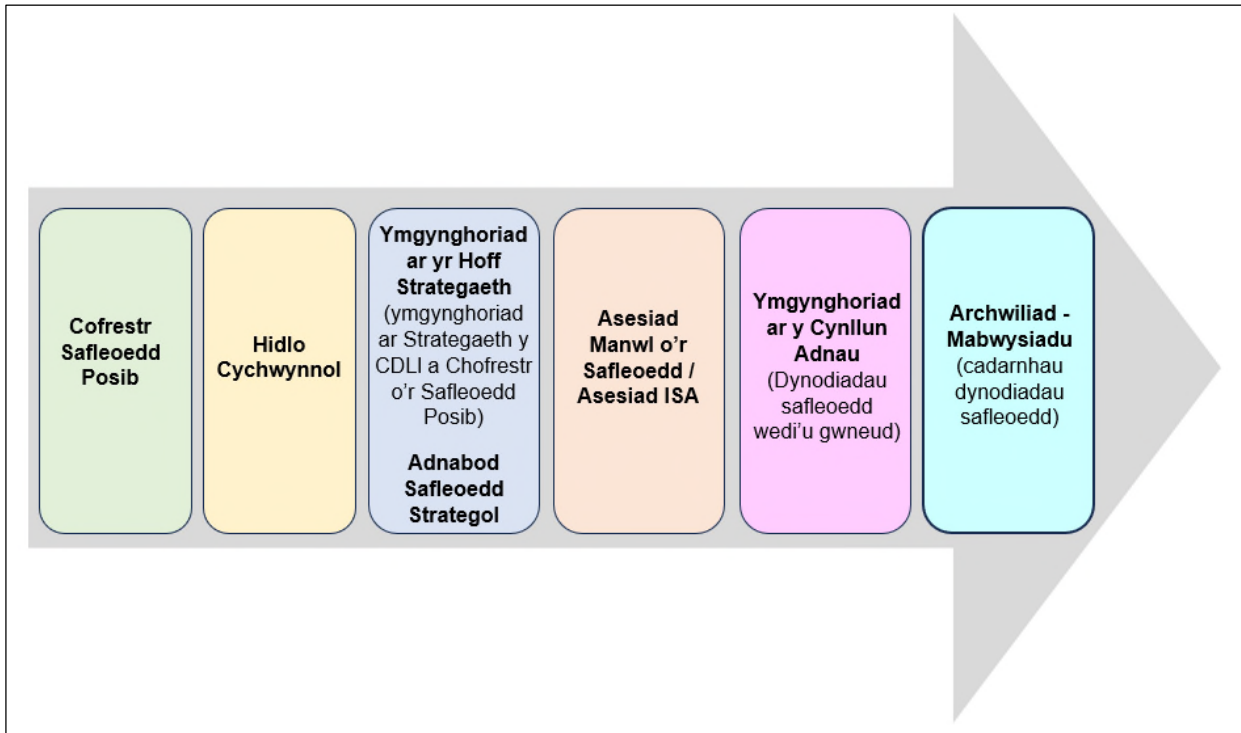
Cofrestr Safleoedd Posib

Hidlo Cychwynnol

Ymgynghoriad ar yr Hoff Strategaeth (ymgynghoriad ar Strategaeth y CDLl a Chofrestr o'r Safleoedd Posib)

Adnabod Safleoedd Strategol

Asesiad Manwl o'r Safleoedd / Asesiad ISA

Ymgynghoriad ar y Cynllun Adnau (Dynodiadau safleoedd wedi'u gwneud)

Archwiliad - Mabwysiadu (cadarnhau dynodiadau safleoedd)